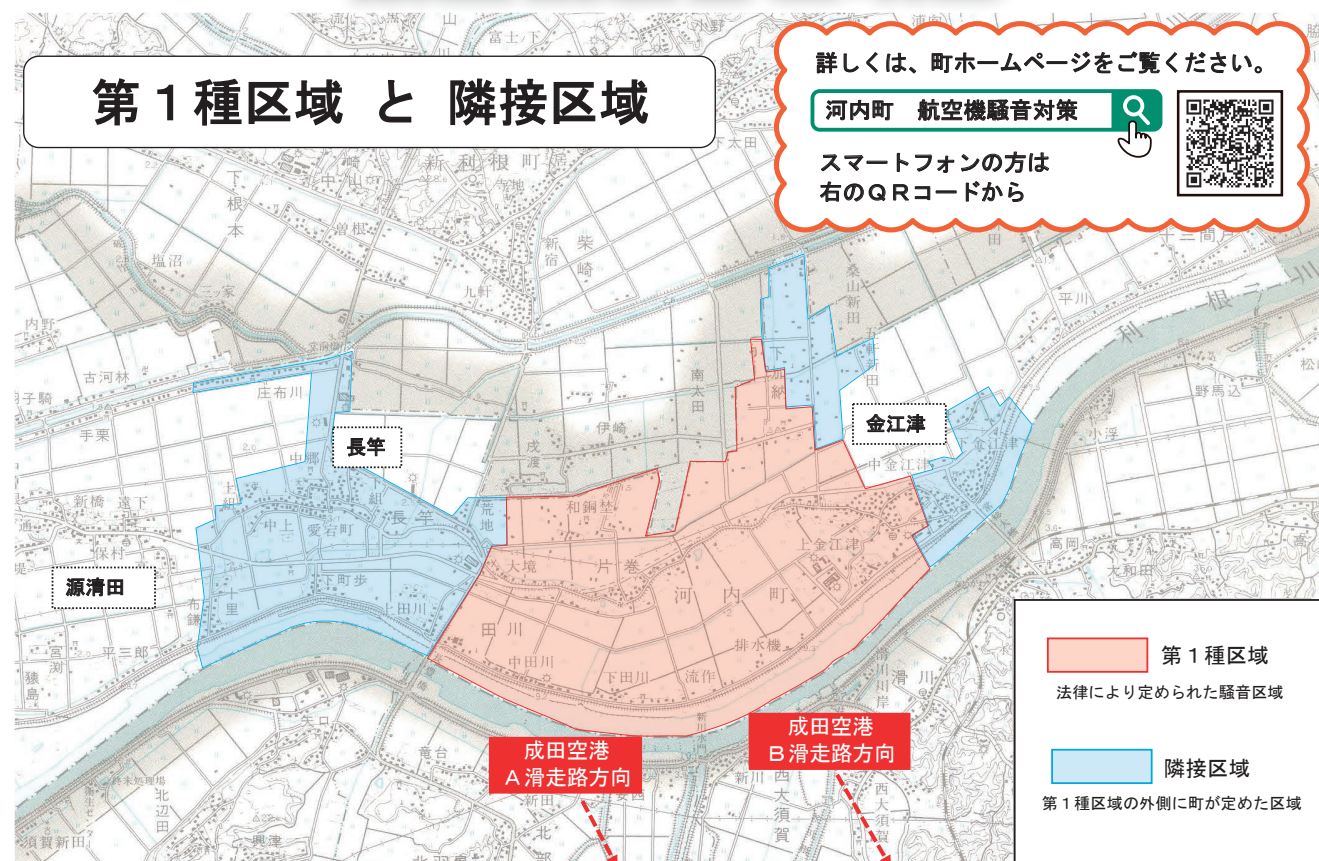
第１種区域　と　隣接区域

詳しくは、町ホームページをご覧ください。

河内町　航空機騒音対策

スマートフォンの方は
右のＱＲコードから

長竿

金江津

源清田

成田空港
Ａ滑走路方向

成田空港
Ｂ滑走路方向

第１種区域
法律により定められた騒音区域

隣接区域
第１種区域の外側に町が定めた区域

新利根町
下根本
曽根
塩沼
三ッ家
内野
古河林
庄布川
手栗
新橋
保村
宮渕
平三郎
猿島
中郷
十組
中上
愛石町
長竿
下町歩
上田川
布鎌
十里
荒地
成渡
伊崎
南太田
下加納
和銅埜
大境
片巻
河内町
上金江津
田川
中田川
下田川
流作
排水機
中金江津
金江津
柴崎
新宿
九軒
桑山新田
下太田
十三間戸
平川
利根川
野馬込
小浮
高岡
大和田
滑川
新川
西大須賀
竜台
北辺田
須賀新田
新田
北部
富士下
山